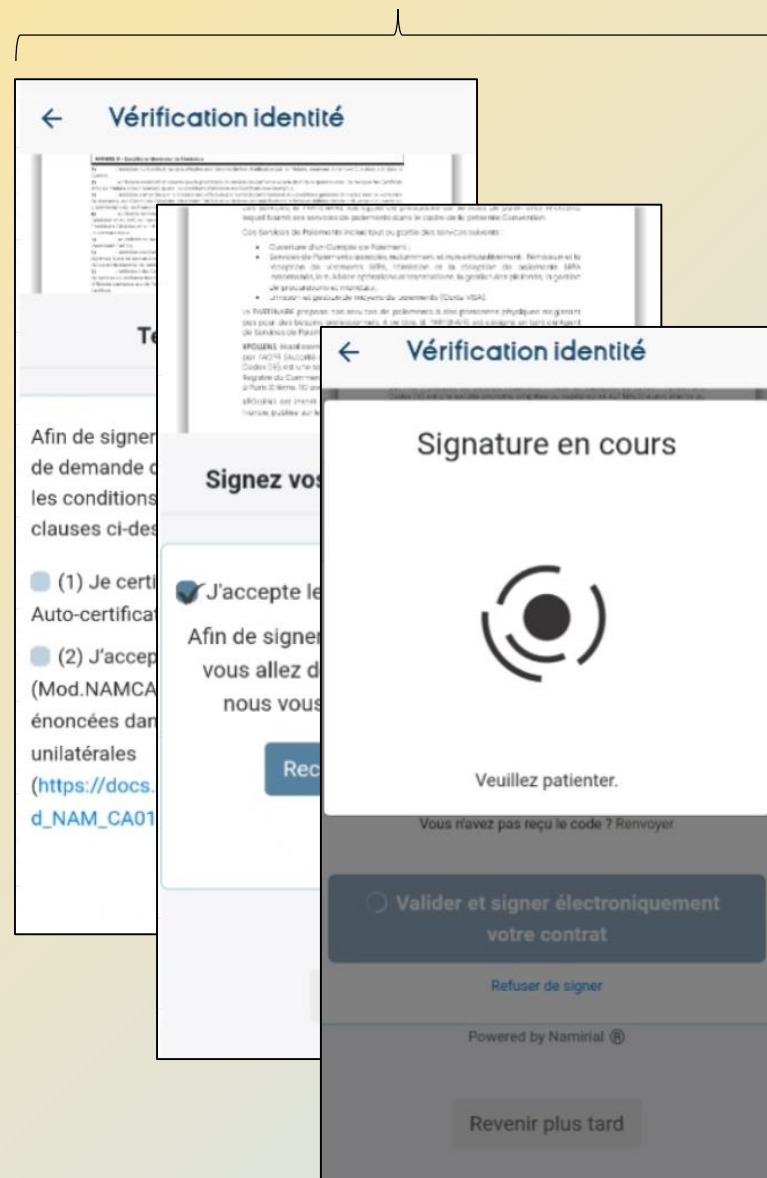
← Vérification identité

Te

Afin de signer de demande c les conditions clauses ci-des

(1) Je certi Auto-certificat

(2) J'accep (Mod.NAMCA énoncées dan unilatérales (https://docs. d_NAM_CA01

Signez vos

J'accepte le

Afin de signer vous allez d nous vous

Rec

← Vérification identité

Signature en cours

Veuillez patienter.

Vous n'avez pas reçu le code ? Renvoyer

Valider et signer électroniquement votre contrat

Refuser de signer

Powered by Namirial ®

Revenir plus tard